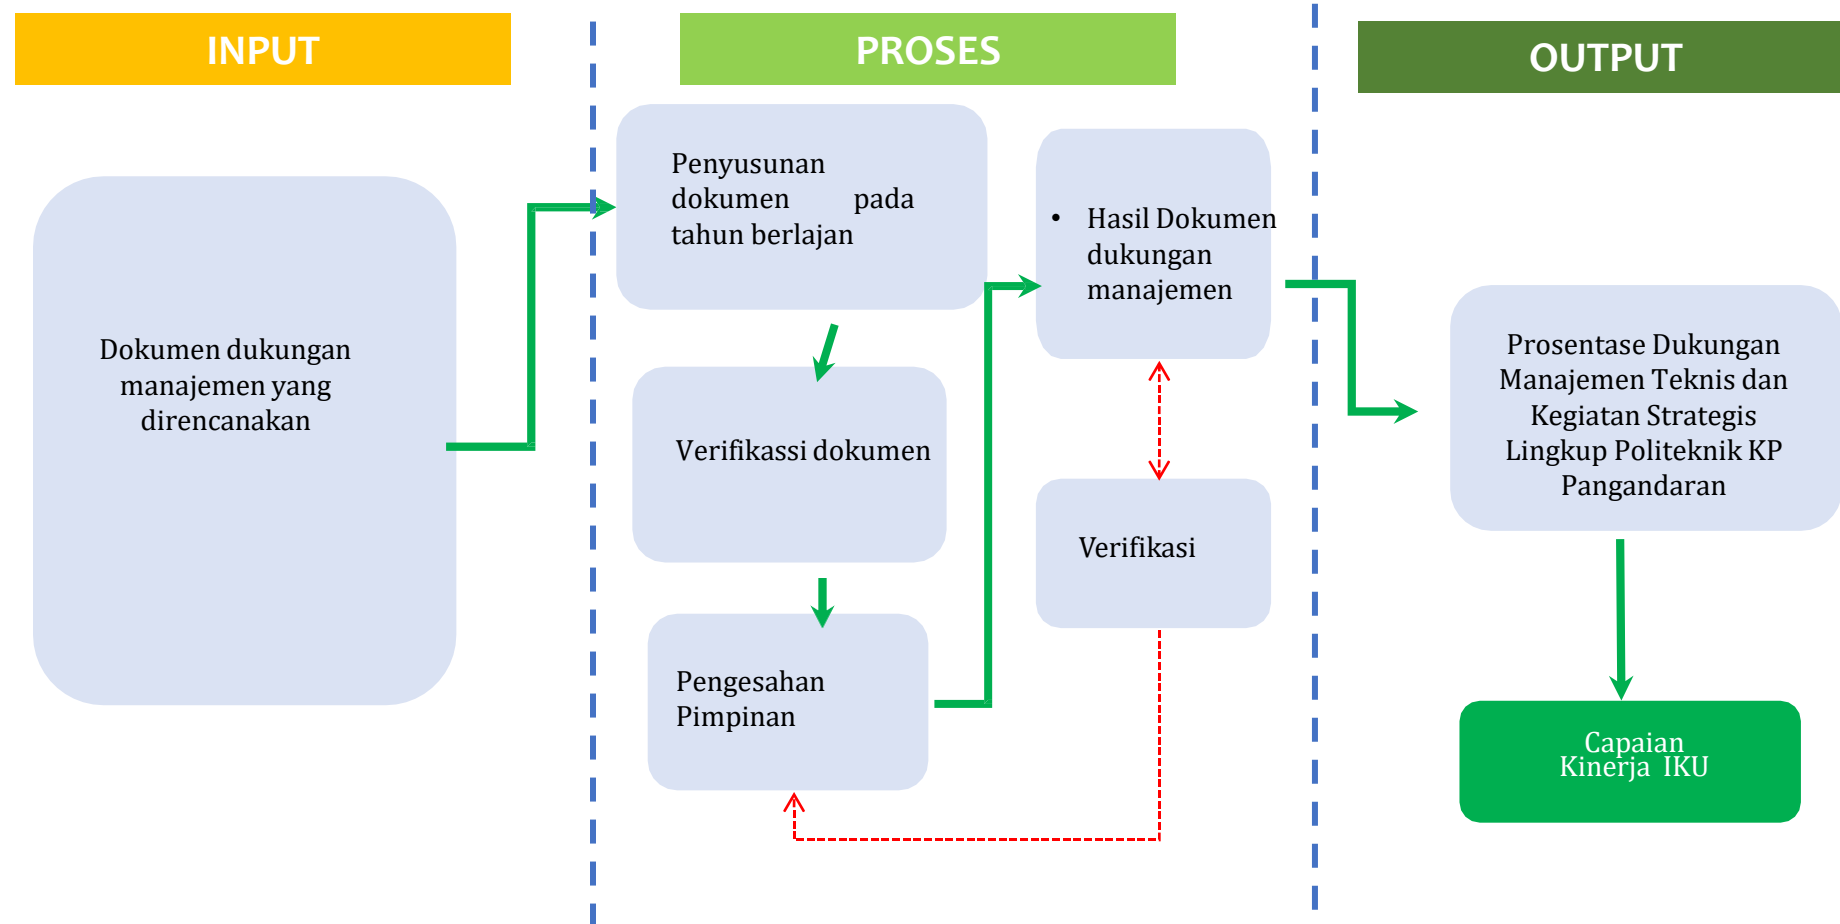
INPUT

PROSES

OUTPUT

Dokumen dukungan manajemen yang direncanakan

Penyusunan dokumen pada tahun berlajan

Verifikassi dokumen

Pengesahan Pimpinan

• Hasil Dokumen dukungan manajemen

Verifikasi

Prosentase Dukungan Manajemen Teknis dan Kegiatan Strategis Lingkup Politeknik KP Pangandaran

Capaian Kinerja IKU